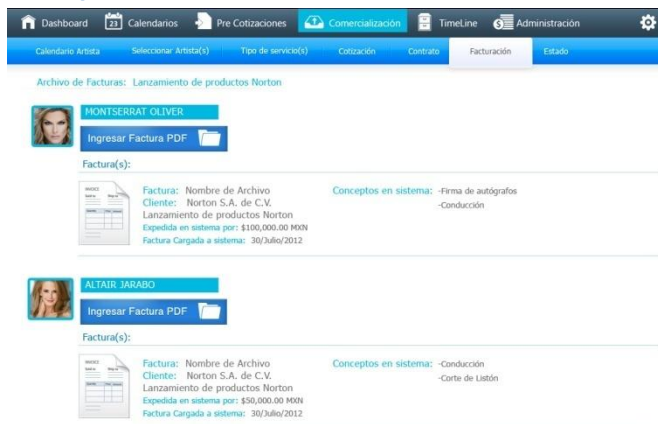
Dashboard 23 Calendarios Pre Cotizaciones Comercialización TimeLine Administración

Calendario Artista Seleccionar Artista(s) Tipo de servicio(s) Cotización Contrato Facturación Estado

Archivo de Facturas: Lanzamiento de productos Norton

MONTSERRAT OLIVER

Ingresar Factura PDF

Factura(s):

INVOICE

Factura: Nombre de Archivo
Cliente: Norton S.A. de C.V.
Lanzamiento de productos Norton
Expedida en sistema por: $100,000.00 MXN
Factura Cargada a sistema: 30/Julio/2012

Conceptos en sistema: -Firma de autógrafos
-Conducción

ALTAIR JARABO

Ingresar Factura PDF

Factura(s):

INVOICE

Factura: Nombre de Archivo
Cliente: Norton S.A. de C.V.
Lanzamiento de productos Norton
Expedida en sistema por: $50,000.00 MXN
Factura Cargada a sistema: 30/Julio/2012

Conceptos en sistema: -Conducción
-Corte de Listón